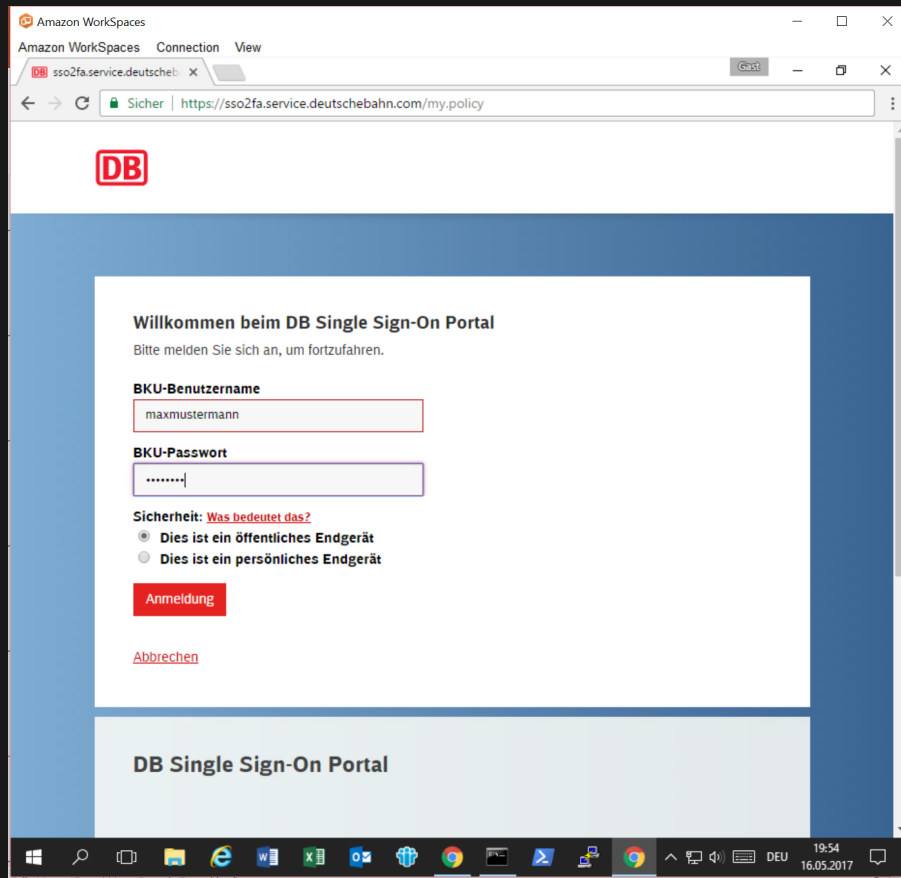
Amazon WorkSpaces

Amazon WorkSpaces Connection View

DB sso2fa.service.deutscheb ×

Gast

← → C Sicher | https://sso2fa.service.deutschebahn.com/my.policy

DB

Willkommen beim DB Single Sign-On Portal

Bitte melden Sie sich an, um fortzufahren.

BKU-Benutzername

maxmustermann

BKU-Passwort

••••••••

Sicherheit: Was bedeutet das?

Dies ist ein öffentliches Endgerät

Dies ist ein persönliches Endgerät

Anmeldung

Abbrechen

DB Single Sign-On Portal

DEU 19:54 16.05.2017